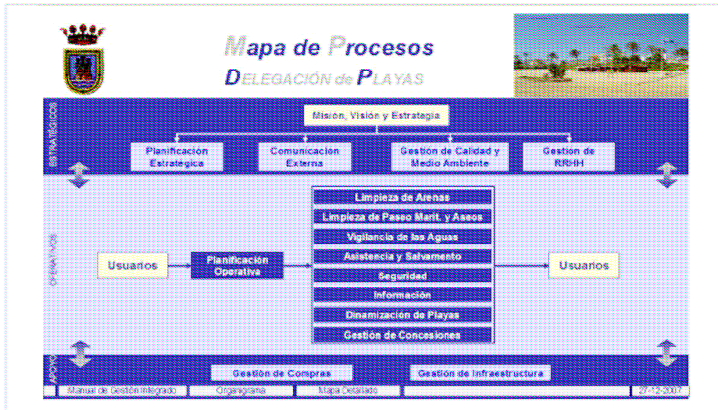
Mapa de Procesos
DELEGACIÓN de PLAYAS

ESTRATÉGICOS

Misión, Visión y Estrategia

Planificación Estratégica

Comunicación Externa

Gestión de Calidad y Medio Ambiente

Gestión de RRHH

OPERATIVOS

Usuarios

Planificación Operativa

Limpieza de Arenas

Limpieza de Paseo Marít. y Aseos

Vigilancia de las Aguas

Asistencia y Salvamento

Seguridad

Información

Dinamización de Playas

Gestión de Concesiones

Usuarios

APOYO

Gestión de Compras

Gestión de Infraestructura

Manual de Gestión Integrado | Organigrama | Mapa Detallado | 27-12-2007